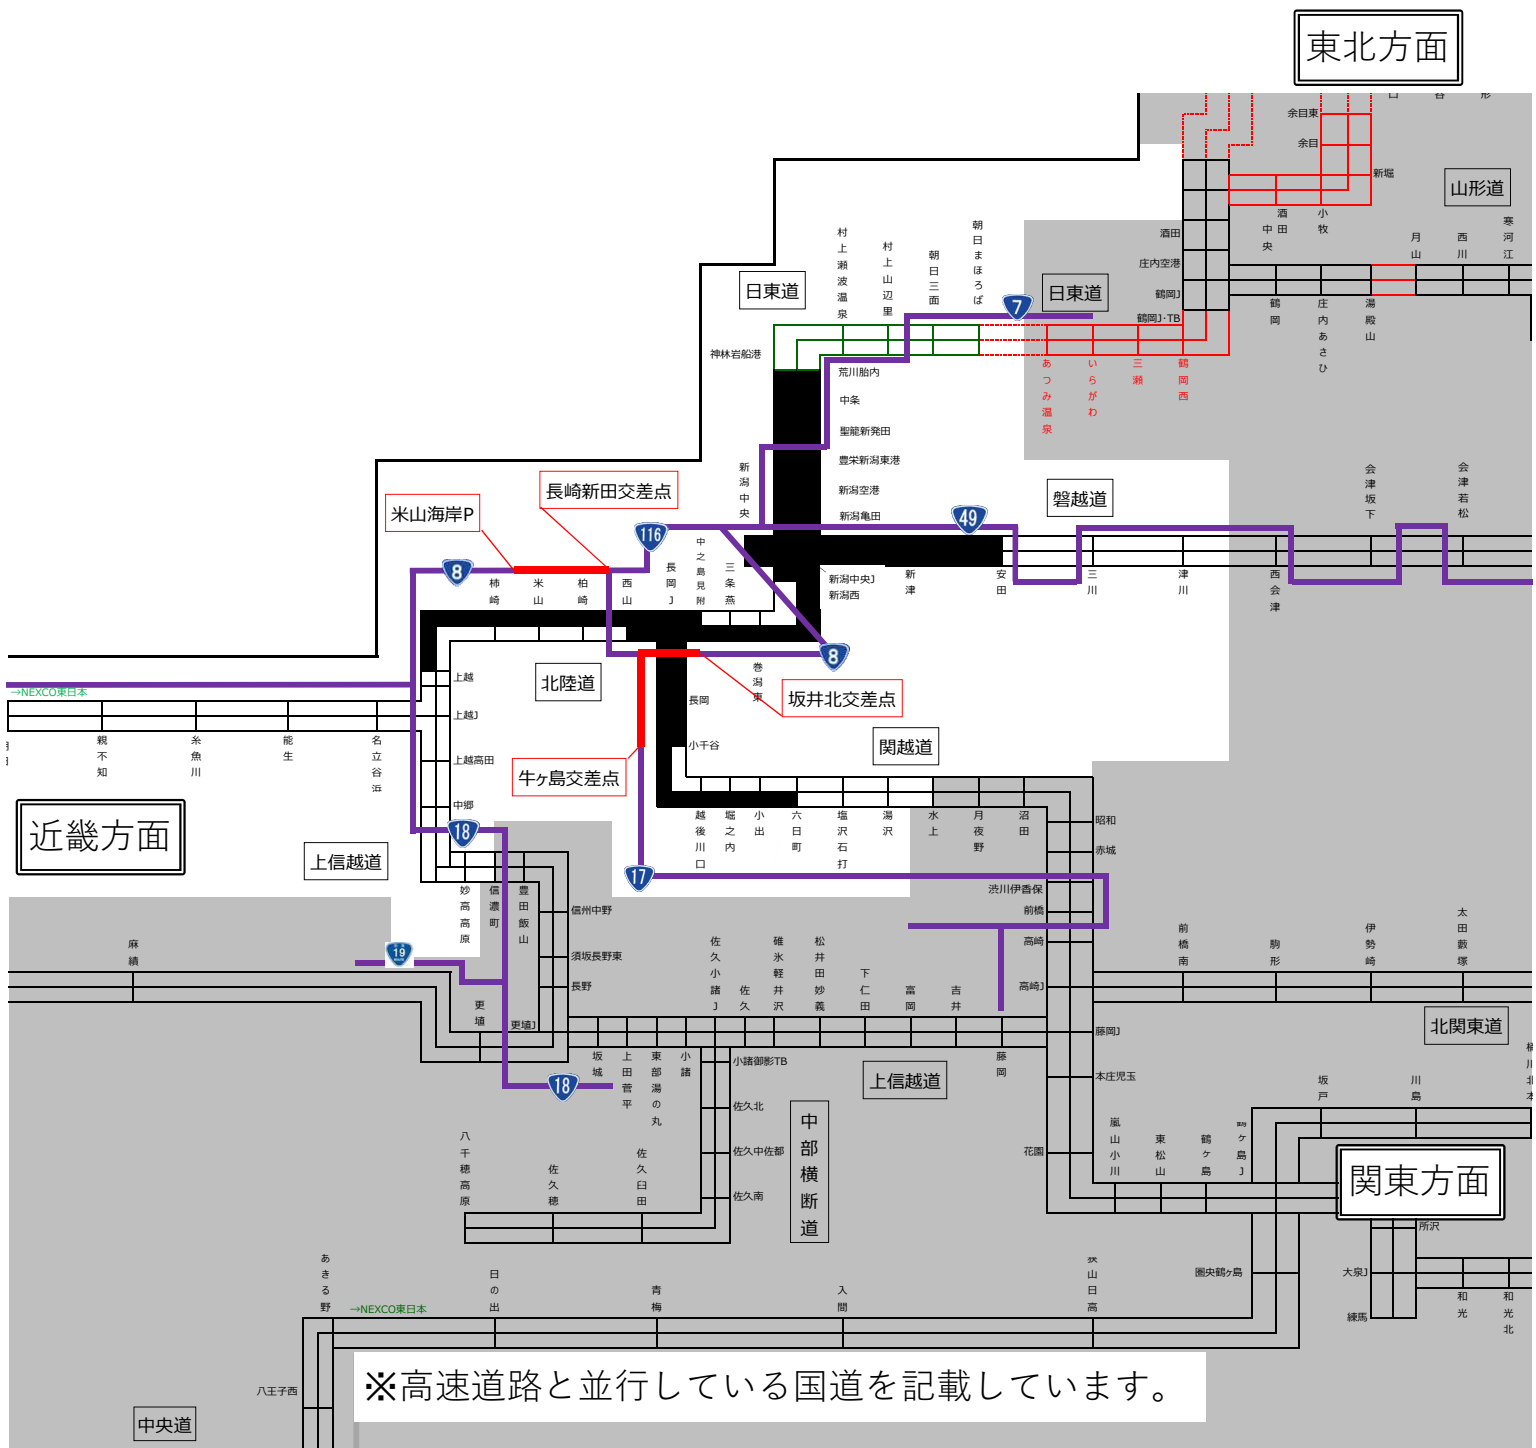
東北方面

余目東
余目
新堀
山形道
酒田
中央
酒田
小牧
月山
西川
寒河江
酒田
庄内空港
鶴岡J
鶴岡J・TB
鶴岡
庄内あさひ
湯殿山
日東道
日東道
村上瀬波温泉
村上山辺里
朝日三面
朝日まほろば
7
神林岩船港
あつみ温泉
いらがわ
三瀬
鶴岡西
荒川胎内
中条
聖籠新発田
豊栄新潟東港
新潟空港
新潟亀田
新潟中央
磐越道
会津坂下
会津若松
長崎新田交差点
米山海岸P
116
49
8
柿崎
米山
柏崎
西山
長岡J
中之島見附
三条燕
新潟中央J
新潟西
新津
安田
三川
津川
西会津
→NEXCO東日本
上越
上越J
上越高田
中郷
北陸道
8
巻潟東
坂井北交差点
長岡
小千谷
関越道
牛ヶ島交差点
親不知
糸魚川
能生
名立谷浜
近畿方面
18
上信越道
越後川口
堀之内
小出
六日町
塩沢石打
湯沢
水上
月夜野
沼田
昭和
赤城
17
渋川伊香保
前橋
高崎
高崎J
妙高高原
信濃町
豊田飯山
信州中野
須坂長野東
長野
麻績
19
更埴
更埴J
佐久小諸J
佐久
碓氷軽井沢
松井田妙義
下仁田
富岡
吉井
前橋南
駒形
伊勢崎
太田薮塚
北関東道
藤岡J
本庄児玉
坂城
上田菅平
東部湯の丸
小諸
小諸御影TB
18
上信越道
佐久北
中部横断道
佐久中佐都
佐久南
藤岡
坂戸
川島
嵐山小川
東松山
鶴ヶ島
鶴ヶ島J
花園
関東方面
八千穂高原
佐久穂
佐久臼田
所沢
あきる野
日の出
→NEXCO東日本
青梅
入間
狭山日高
圏央鶴ヶ島
大泉J
和光
和光北
練馬
八王子西
※高速道路と並行している国道を記載しています。
中央道